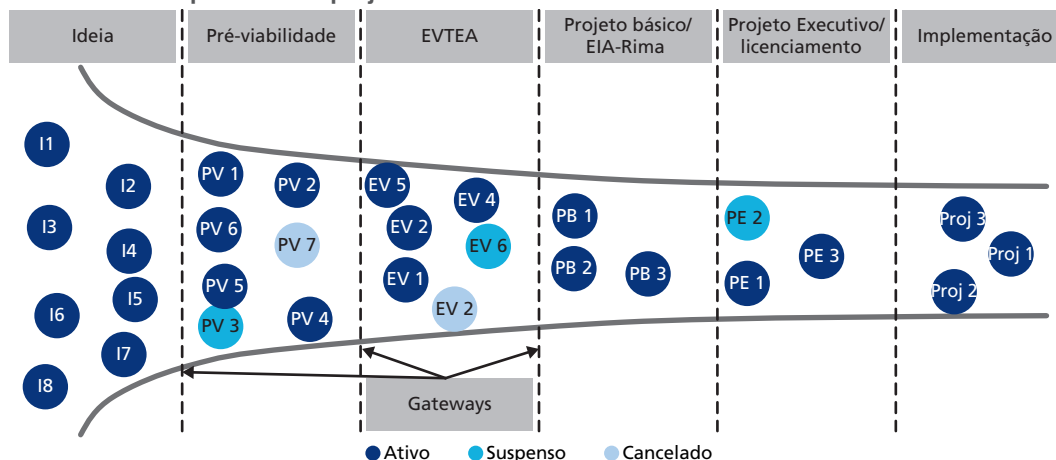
Ideia

Pré-viabilidade

EVTEA

Projeto básico/ EIA-Rima

Projeto Executivo/ licenciamento

Implementação

I1

I2

I3

I4

I5

I6

I7

I8

PV 1

PV 2

PV 6

PV 7

PV 5

PV 3

PV 4

EV 5

EV 4

EV 2

EV 6

EV 1

EV 2

PB 1

PB 2

PB 3

PE 2

PE 3

PE 1

Proj 3

Proj 1

Proj 2

Gateways

Ativo Suspenso Cancelado